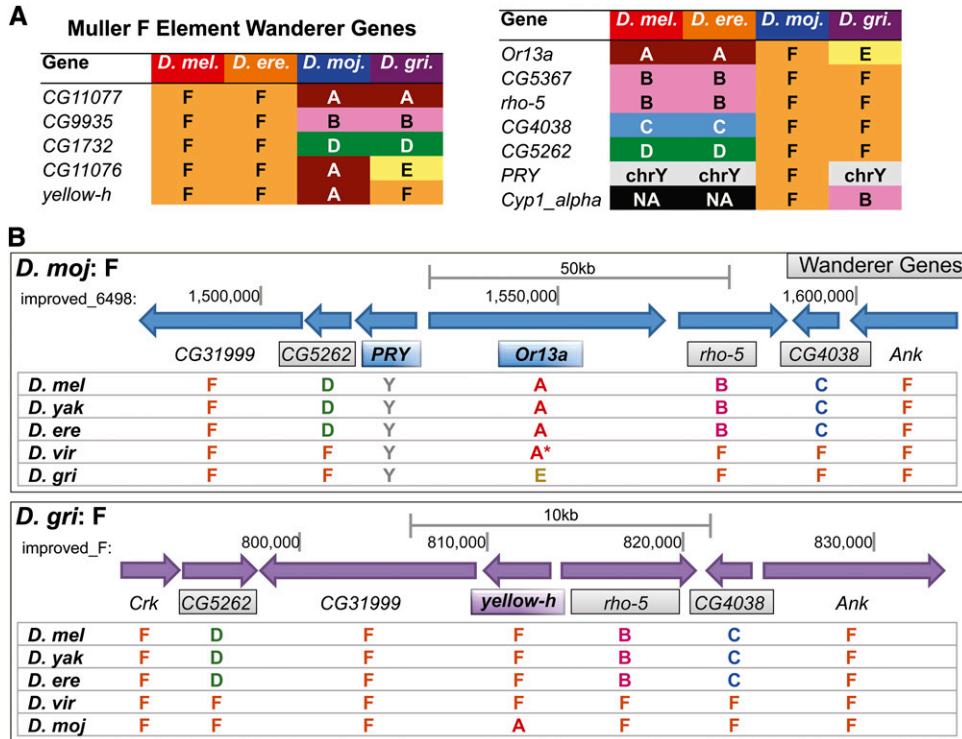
A

Muller F Element Wanderer Genes

| Gene | D. mel. | D. ere. | D. moj. | D. gri. |
|---|---|---|---|---|
| CG11077 | F | F | A | A |
| CG9935 | F | F | B | B |
| CG1732 | F | F | D | D |
| CG11076 | F | F | A | E |
| yellow-h | F | F | A | F |

| Gene | D. mel. | D. ere. | D. moj. | D. gri. |
|---|---|---|---|---|
| Or13a | A | A | F | E |
| CG5367 | B | B | F | F |
| rho-5 | B | B | F | F |
| CG4038 | C | C | F | F |
| CG5262 | D | D | F | F |
| PRY | chrY | chrY | F | chrY |
| Cyp1_alpha | NA | NA | F | B |

B

D. moj: F

Wanderer Genes

50kb

improved_6498: 1,500,000 1,550,000 1,600,000

CG31999 CG5262 PRY Or13a rho-5 CG4038 Ank

| | CG31999 | CG5262 | PRY | Or13a | rho-5 | CG4038 | Ank |
|---|---|---|---|---|---|---|---|
| D. mel | F | D | Y | A | B | C | F |
| D. yak | F | D | Y | A | B | C | F |
| D. ere | F | D | Y | A | B | C | F |
| D. vir | F | F | Y | A* | F | F | F |
| D. gri | F | F | Y | E | F | F | F |

D. gri: F

10kb

improved_F: 800,000 810,000 820,000 830,000

Crk CG5262 CG31999 yellow-h rho-5 CG4038 Ank

| | Crk | CG5262 | CG31999 | yellow-h | rho-5 | CG4038 | Ank |
|---|---|---|---|---|---|---|---|
| D. mel | F | D | F | F | B | C | F |
| D. yak | F | D | F | F | B | C | F |
| D. ere | F | D | F | F | B | C | F |
| D. vir | F | F | F | F | F | F | F |
| D. moj | F | F | F | A | F | F | F |